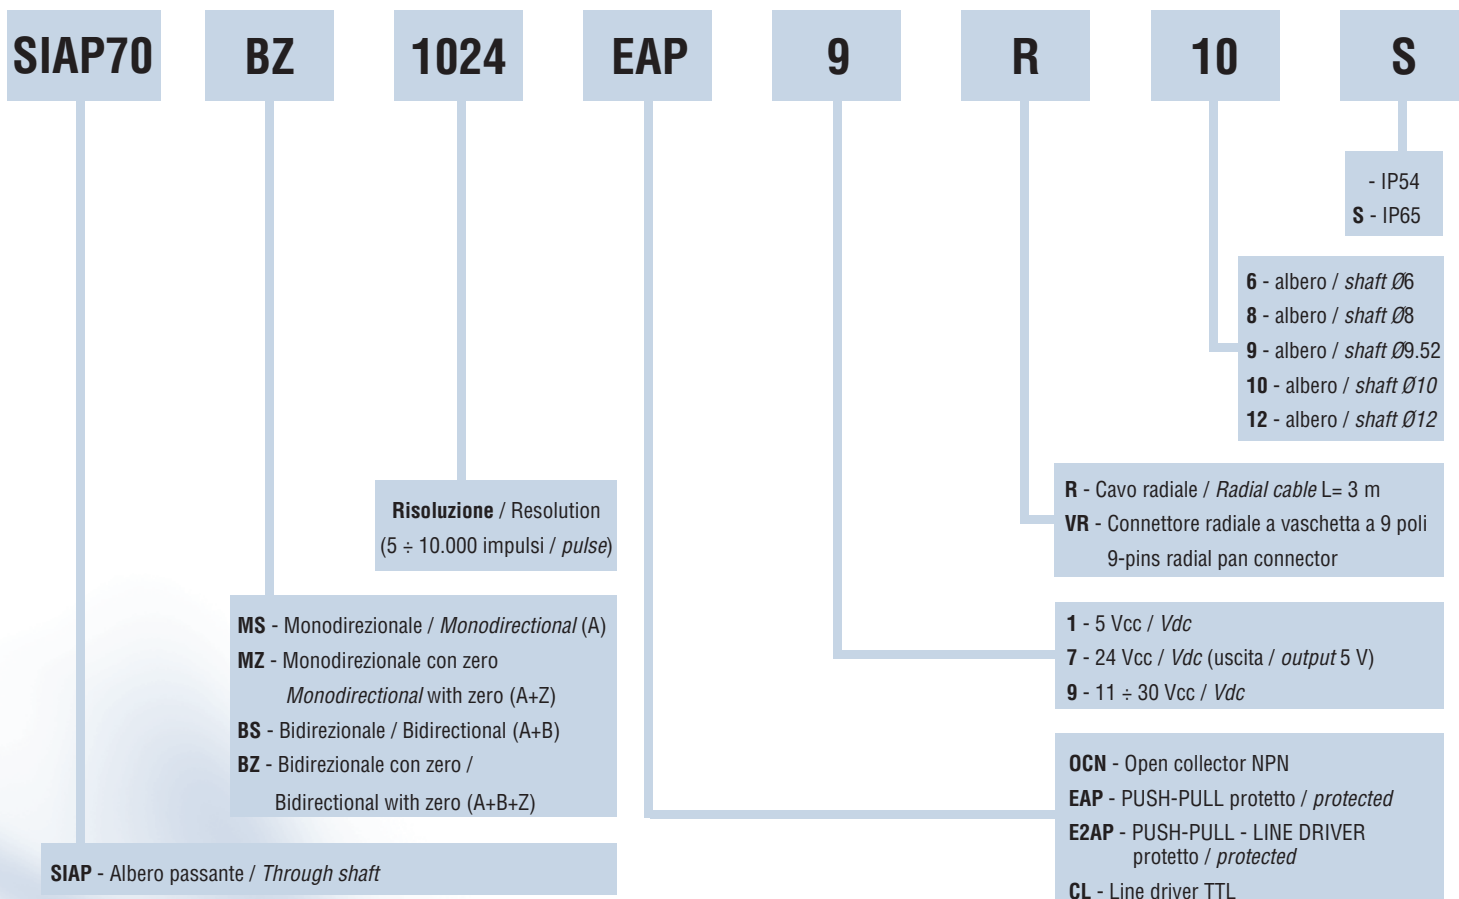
SIAP70

BZ

1024

EAP

9

R

10

S

- IP54
**S** - IP65

**6** - albero / *shaft* Ø6
**8** - albero / *shaft* Ø8
**9** - albero / *shaft* Ø9.52
**10** - albero / *shaft Ø10*
**12** - albero / *shaft Ø12*

**R** - Cavo radiale / *Radial cable* L= 3 m
**VR** - Connettore radiale a vaschetta a 9 poli
9-pins radial pan connector

**Risoluzione** / Resolution
(5 ÷ 10.000 impulsi / *pulse*)

**1** - 5 Vcc / *Vdc*
**7** - 24 Vcc / *Vdc* (uscita / *output* 5 V)
**9** - 11 ÷ 30 Vcc / *Vdc*

**MS** - Monodirezionale / *Monodirectional* (A)
**MZ** - Monodirezionale con zero
*Monodirectional* with zero (A+Z)
**BS** - Bidirezionale / Bidirectional (A+B)
**BZ** - Bidirezionale con zero /
Bidirectional with zero (A+B+Z)

**OCN** - Open collector NPN
**EAP** - PUSH-PULL protetto / *protected*
**E2AP** - PUSH-PULL - LINE DRIVER
protetto / *protected*
**CL** - Line driver TTL

**SIAP** - Albero passante / *Through shaft*